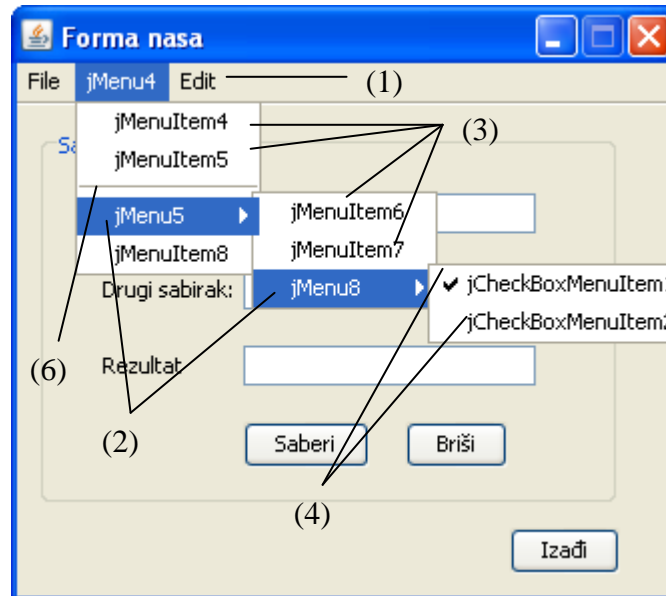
Forma nasa

File jMenu4 Edit (1)

jMenuItem4
jMenuItem5 (3)

Sa

jMenu5 jMenuItem6
jMenuItem8 jMenuItem7

Drugi sabirak: jMenu8 jCheckBoxMenuItem1
jCheckBoxMenuItem2

(6)

Rezultat

(2)

Saberi Briši

(4)

Izađi